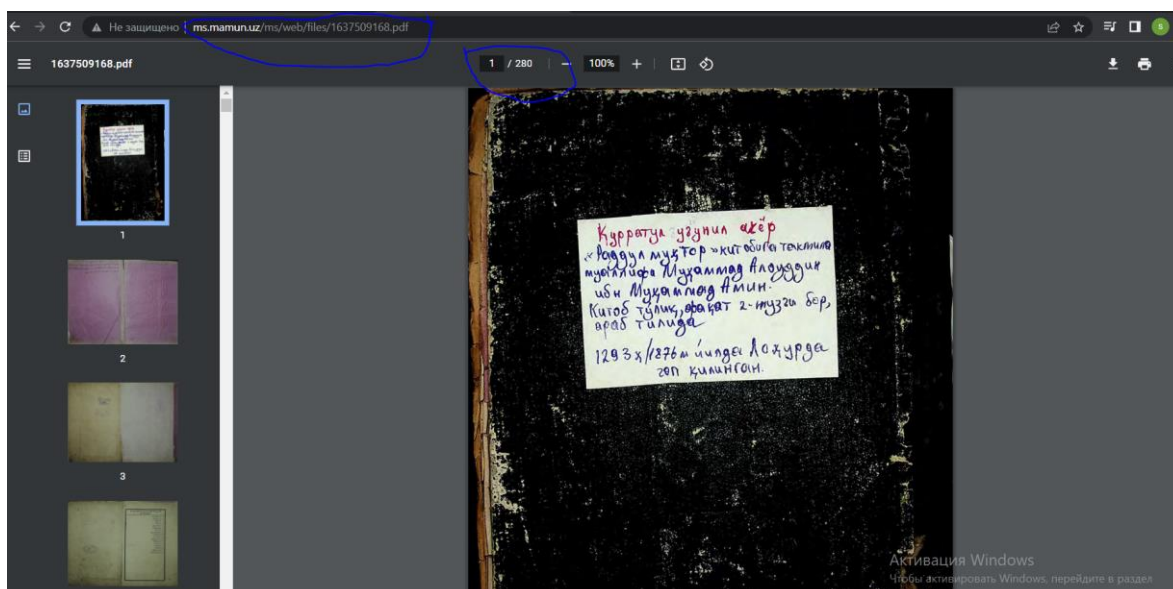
Не защищено | ms.mamun.uz/ms/web/files/1637509168.pdf

1637509168.pdf

1 / 280 | — 100% +

1

2

3

Курратул уйунил ахёр
«Раддул мухтор» китобига такмила
муаллифи Мухаммад Алоуддин
ибн Мухаммад Амин.
Китоб тўлик, фақат 2-музга бор,
араб тилида

1293х/1876м йилда Лохурда
топ қилинган.

Активация Windows
Чтобы активировать Windows, перейдите в раздел